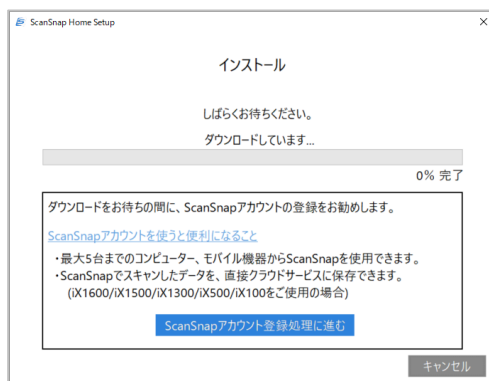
ScanSnap Home Setup

×

インストール

しばらくお待ちください。

ダウンロードしています...

0% 完了

ダウンロードをお待ちの間に、ScanSnapアカウントの登録をお勧めします。

ScanSnapアカウントを使うと便利になること

・最大5台までのコンピューター、モバイル機器からScanSnapを使用できます。
・ScanSnapでスキャンしたデータを、直接クラウドサービスに保存できます。
(iX1600/iX1500/iX1300/iX500/iX100をご使用の場合)

ScanSnapアカウント登録処理に進む

キャンセル